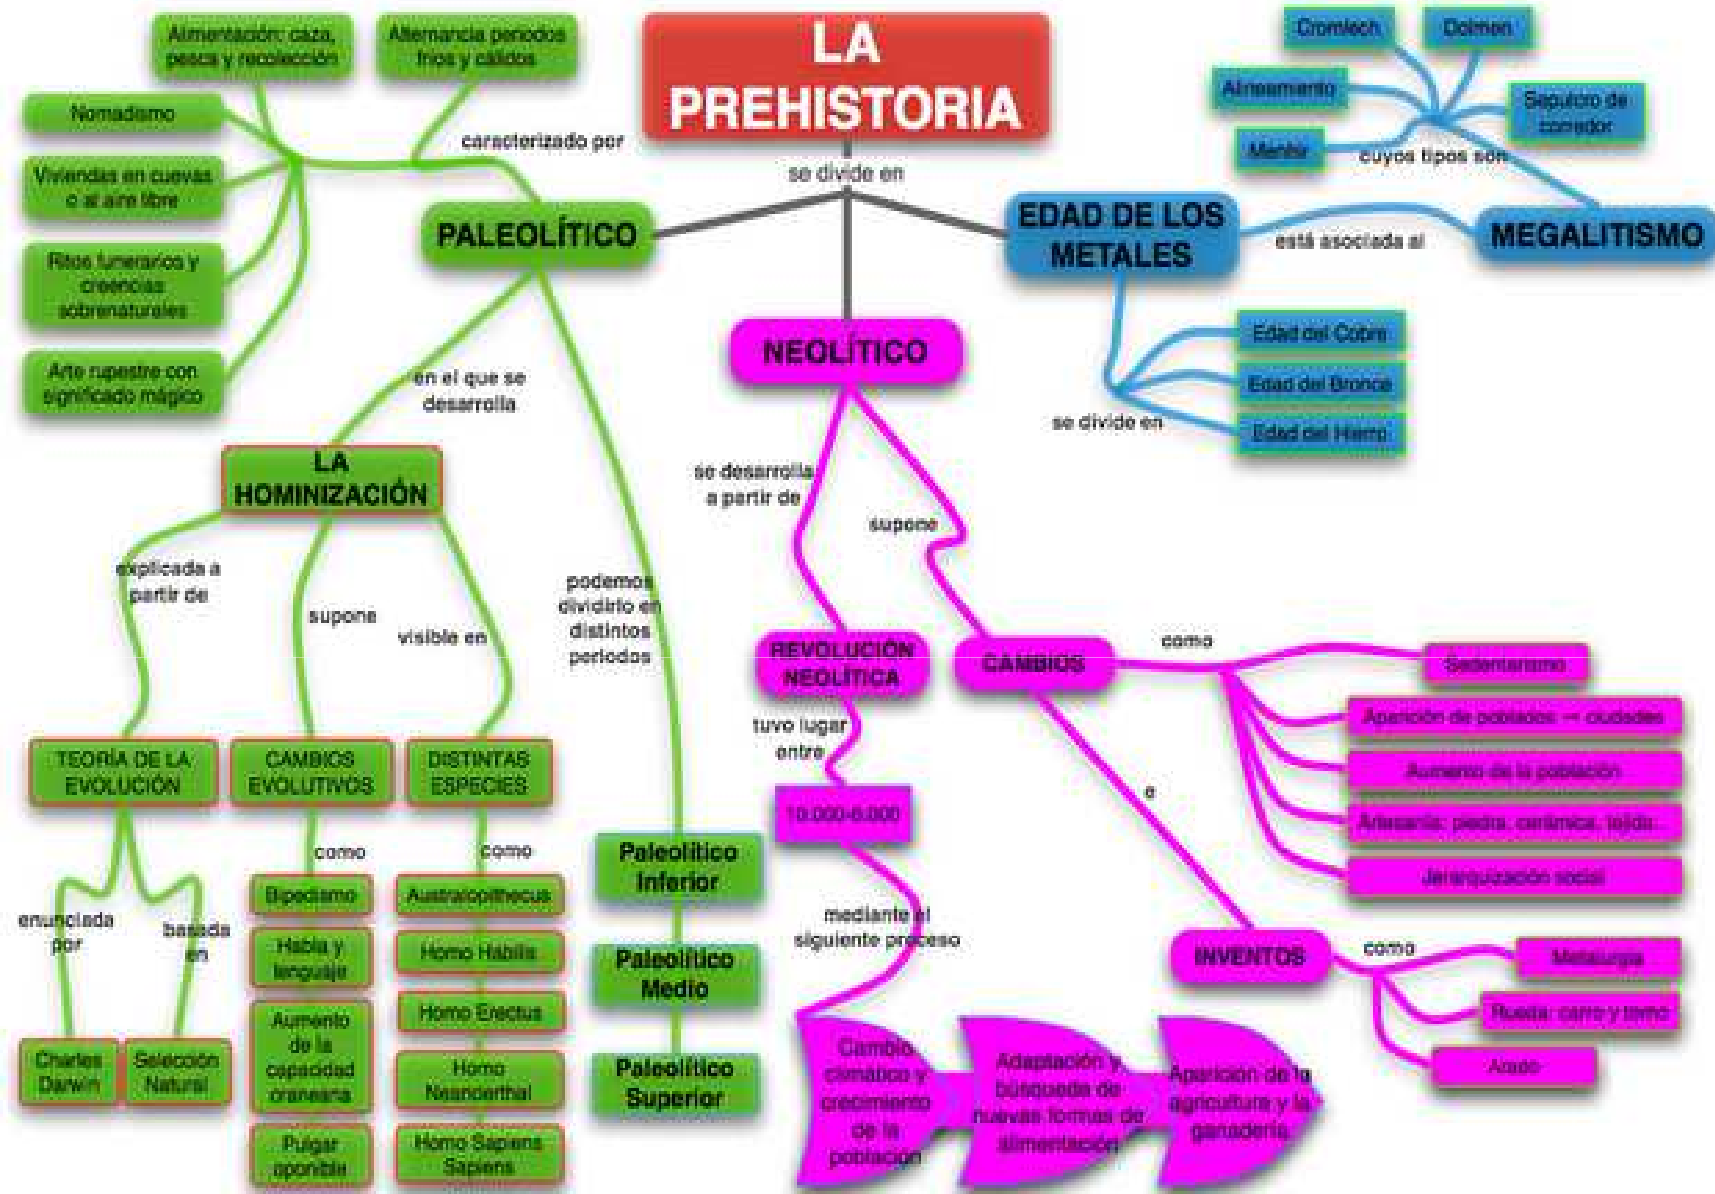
LA PREHISTORIA

se divide en

PALEOLÍTICO

caracterizado por

Alimentación: caza, pesca y recolección

Alternancia periodos fríos y cálidos

Nomadismo

Viviendas en cuevas o al aire libre

Ritos funerarios y creencias sobrenaturales

Arte rupestre con significado mágico

en el que se desarrolla

LA HOMINIZACIÓN

explicada a partir de

supone

visible en

TEORÍA DE LA EVOLUCIÓN

enunciada por

Charles Darwin

basada en

Selección Natural

CAMBIOS EVOLUTIVOS

como

Bipedismo

Habla y lenguaje

Aumento de la capacidad craneana

Pulgar oponible

DISTINTAS ESPECIES

como

Australopithecus

Homo Habilis

Homo Erectus

Homo Neanderthal

Homo Sapiens Sapiens

podemos dividirlo en distintos periodos

Paleolítico Inferior

Paleolítico Medio

Paleolítico Superior

NEOLÍTICO

se desarrolla a partir de

REVOLUCIÓN NEOLÍTICA

tuvo lugar entre

10.000-6.000

mediante el siguiente proceso

Cambio climático y crecimiento de la población

Adaptación y búsqueda de nuevas formas de alimentación

Aparición de la agricultura y la ganadería

supone

CAMBIOS

como

Sedentarismo

Aparición de poblados → ciudades

Aumento de la población

Artesanía: piedra, cerámica, tejido

Jerarquización social

e

INVENTOS

como

Metalurgia

Rueda: carro y torno

Arado

EDAD DE LOS METALES

se divide en

Edad del Cobre

Edad del Bronce

Edad del Hierro

está asociada al

MEGALITISMO

cuyos tipos son

Cromlech

Dolmen

Alineamiento

Sepulcro de corredor

Menhir